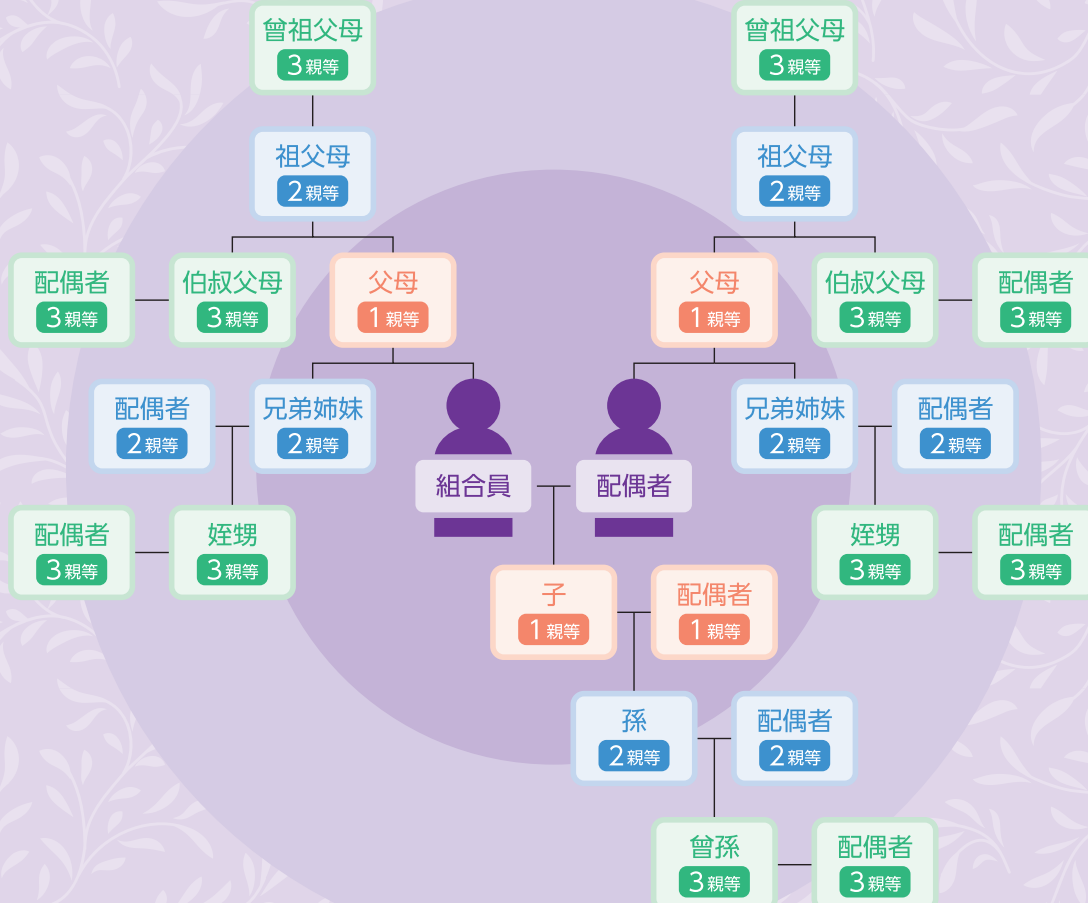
曾祖父母
3親等

曾祖父母
3親等

祖父母
2親等

祖父母
2親等

配偶者
3親等

伯叔父母
3親等

父母
1親等

父母
1親等

伯叔父母
3親等

配偶者
3親等

配偶者
2親等

兄弟姉妹
2親等

組合員

配偶者

兄弟姉妹
2親等

配偶者
2親等

配偶者
3親等

姪甥
3親等

姪甥
3親等

配偶者
3親等

子
1親等

配偶者
1親等

孫
2親等

配偶者
2親等

曾孫
3親等

配偶者
3親等